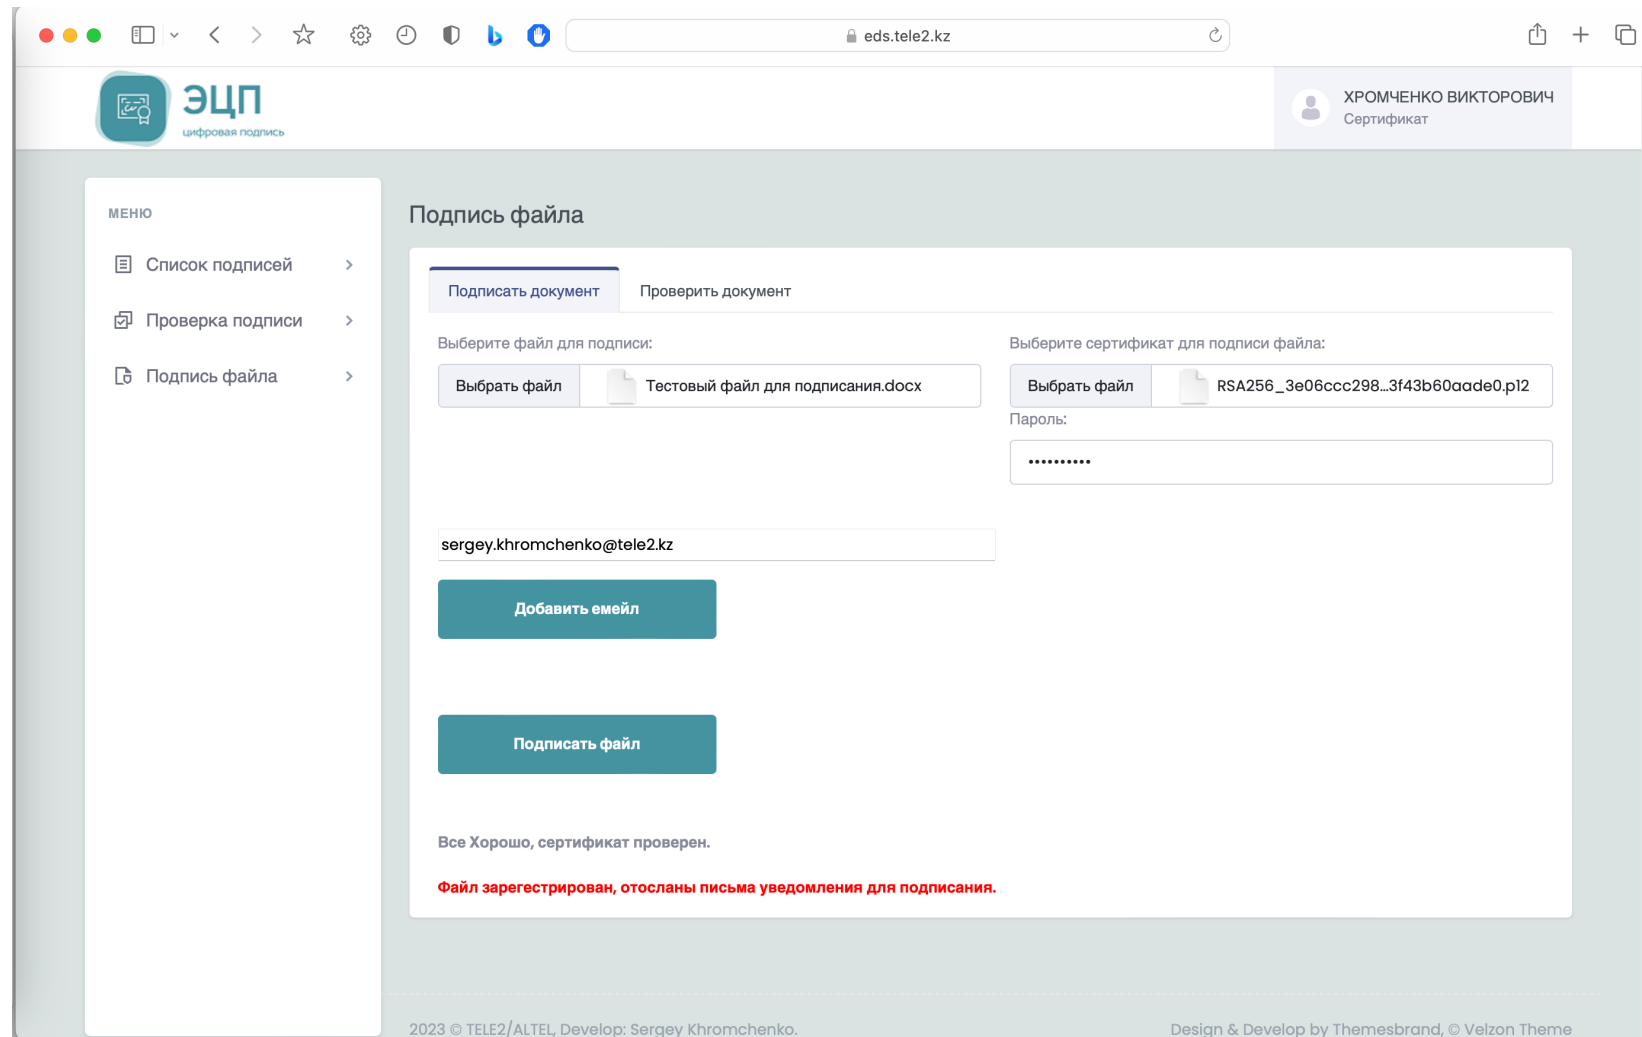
eds.tele2.kz

ЭЦП
цифровая подпись

ХРОМЧЕНКО ВИКТОРОВИЧ
Сертификат

МЕНЮ

Список подписей

Проверка подписи

Подпись файла

Подпись файла

Подписать документ

Проверить документ

Выберите файл для подписи:

Выбрать файл

Тестовый файл для подписания.docx

Выберите сертификат для подписи файла:

Выбрать файл

RSA256_3e06ccc298...3f43b60aade0.p12

Пароль:

••••••••••

sergey.khromchenko@tele2.kz

Добавить емейл

Подписать файл

Все Хорошо, сертификат проверен.

Файл зарегестрирован, отосланы письма уведомления для подписания.

2023 © TELE2/ALTEL, Develop: Sergey Khromchenko.

Design & Develop by Themesbrand, © Velzon Theme